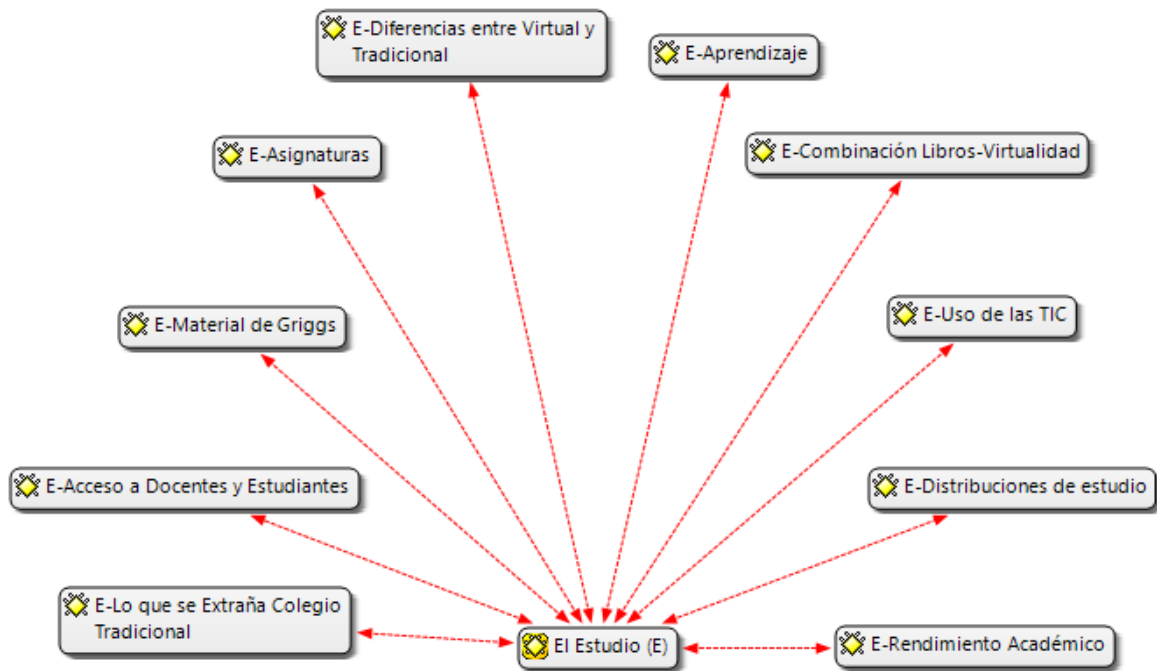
E-Diferencias entre Virtual y Tradicional

E-Aprendizaje

E-Asignaturas

E-Combinación Libros-Virtualidad

E-Material de Griggs

E-Uso de las TIC

E-Acceso a Docentes y Estudiantes

E-Distribuciones de estudio

E-Lo que se Extraña Colegio Tradicional

El Estudio (E)

E-Rendimiento Académico